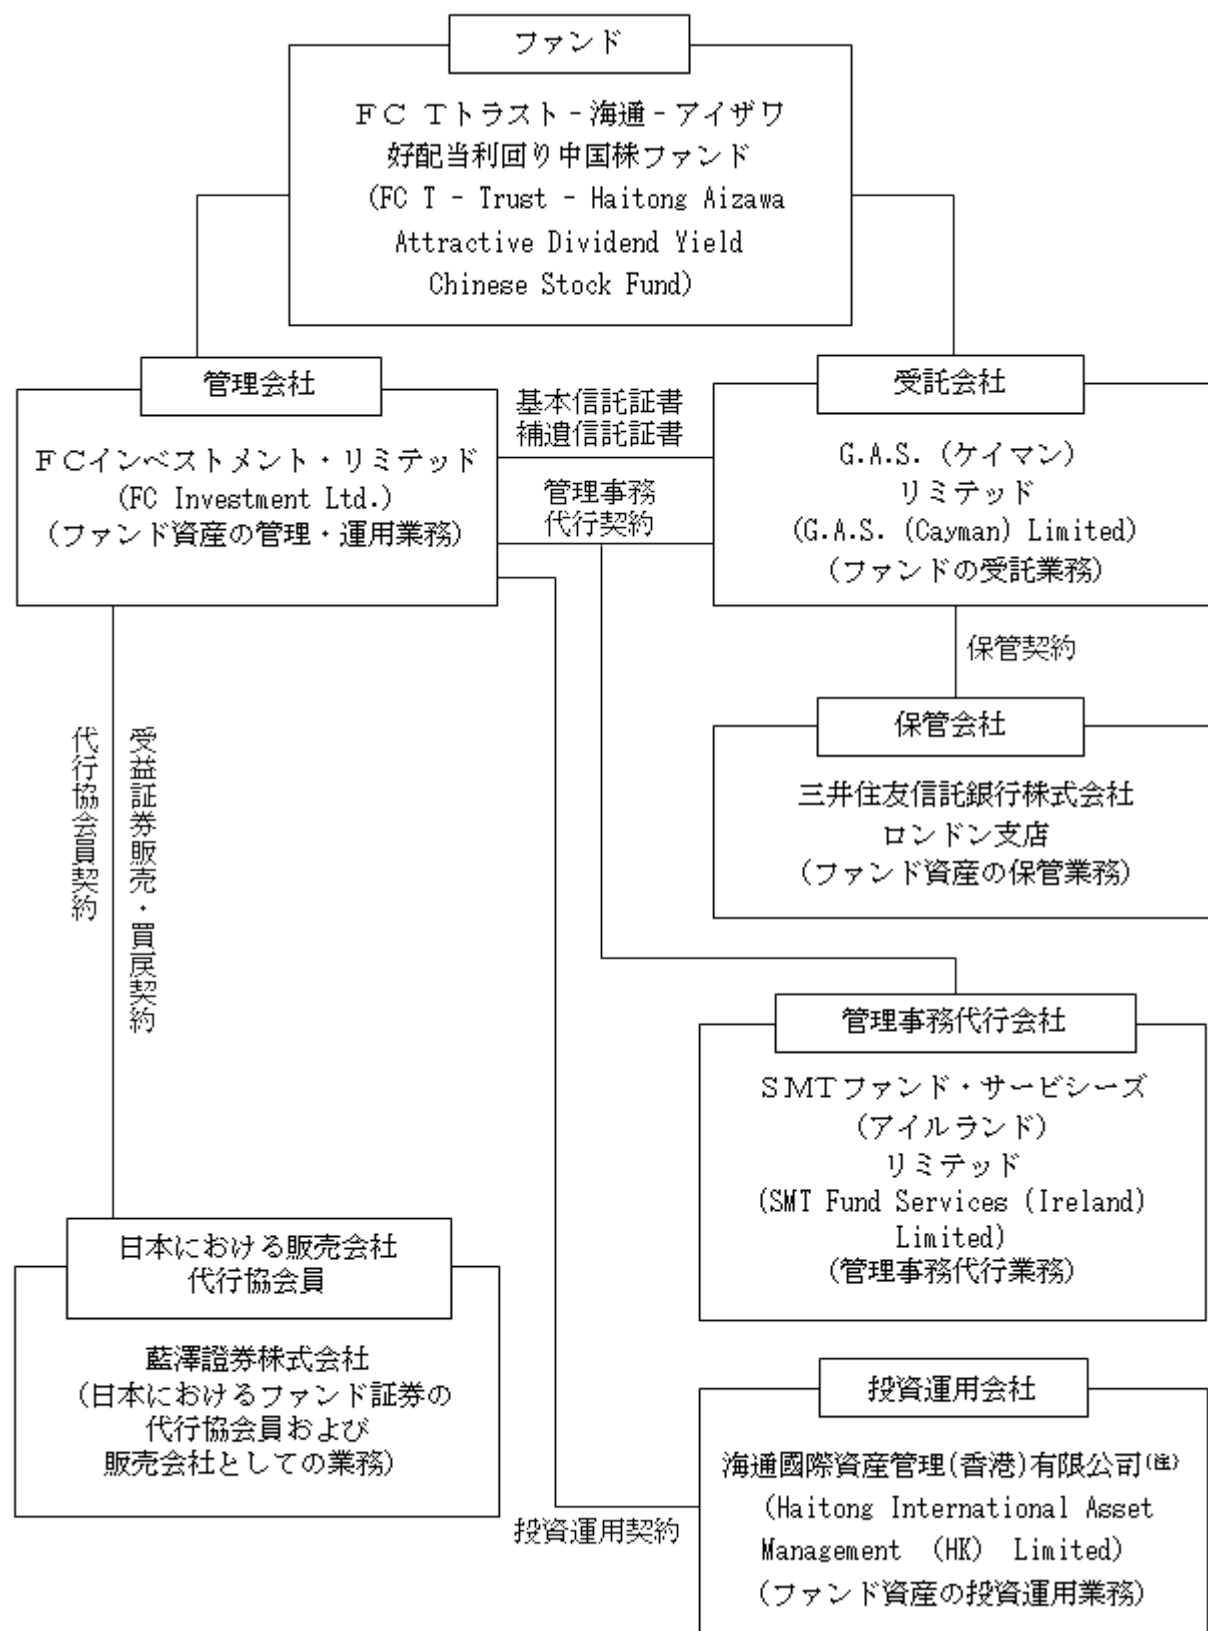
ファンド

FC Tトラスト－海通－アイザワ
好配当利回り中国株ファンド
(FC T – Trust – Haitong Aizawa Attractive Dividend Yield Chinese Stock Fund)

管理会社

FCインベストメント・リミテッド
(FC Investment Ltd.)
(ファンド資産の管理・運用業務)

基本信託証書
補遺信託証書

管理事務
代行契約

受託会社

G.A.S.(ケイマン)
リミテッド
(G.A.S. (Cayman) Limited)
(ファンドの受託業務)

保管契約

保管会社

三井住友信託銀行株式会社
ロンドン支店
(ファンド資産の保管業務)

代行協会員契約

受益証券販売・買戻契約

管理事務代行会社

SMTファンド・サービシーズ
(アイルランド)
リミテッド
(SMT Fund Services (Ireland) Limited)
(管理事務代行業務)

日本における販売会社
代行協会員

藍澤證券株式会社
(日本におけるファンド証券の代行協会員および販売会社としての業務)

投資運用会社

海通國際資産管理(香港)有限公司(注)
(Haitong International Asset Management (HK) Limited)
(ファンド資産の投資運用業務)

投資運用契約